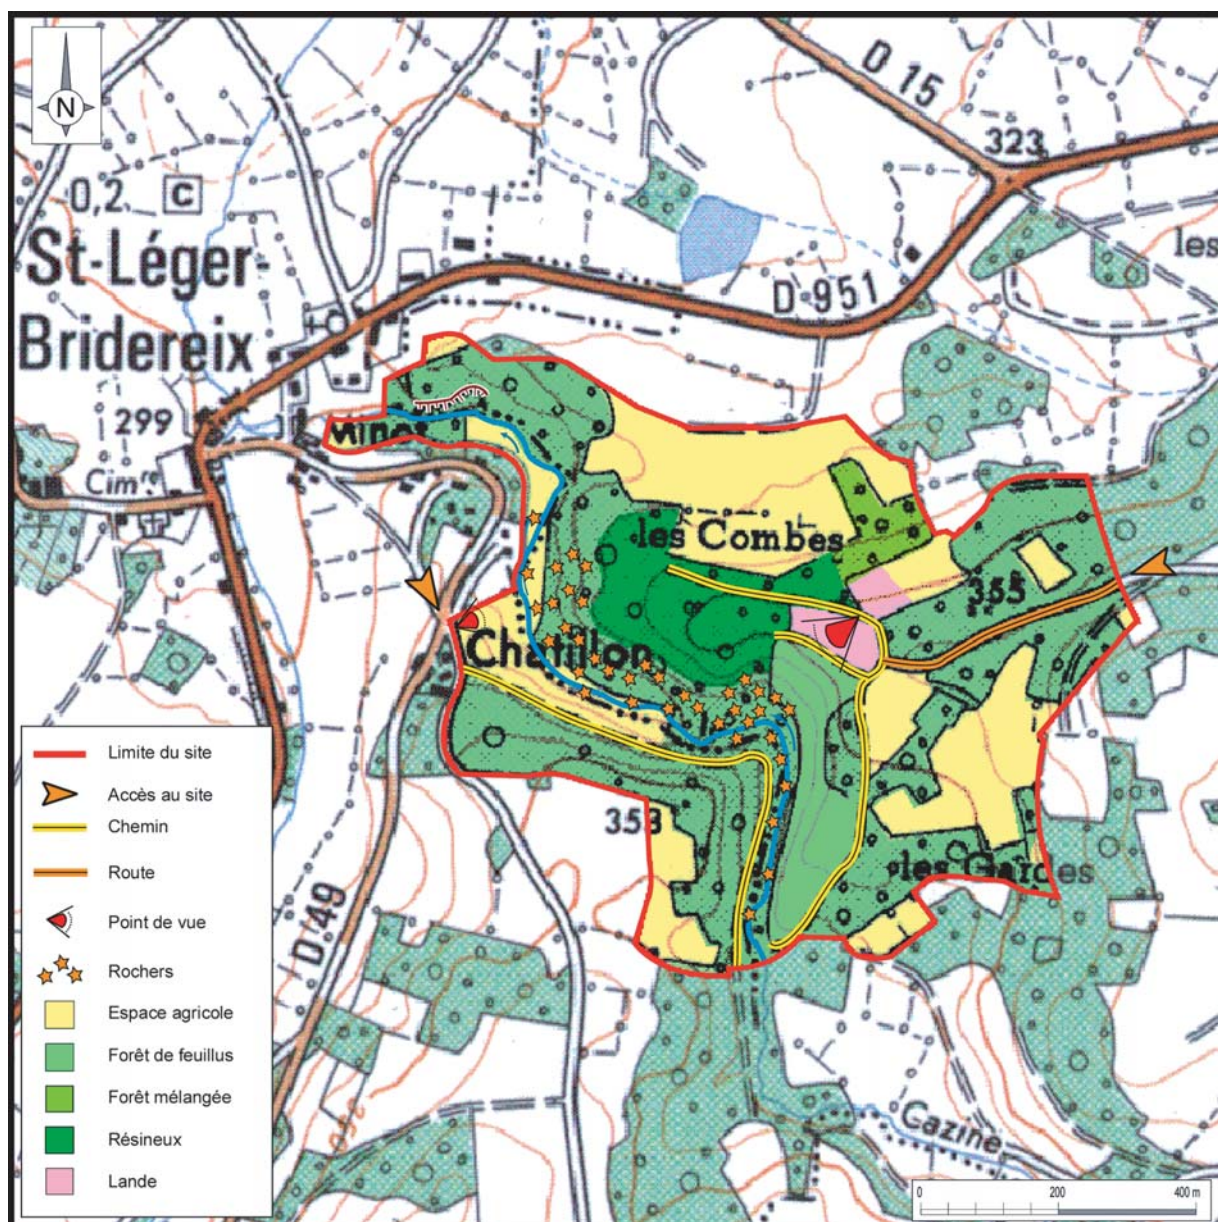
N

0,2 C

St-Léger-Bridereix

299

Cim

Mines

D 15

323

les

D 951

les Combes

Chatillon

355

353

les Gardes

D 49

Cazine

Limite du site

Accès au site

Chemin

Route

Point de vue

Rochers

Espace agricole

Forêt de feuillus

Forêt mélangée

Résineux

Lande

0 200 400 m